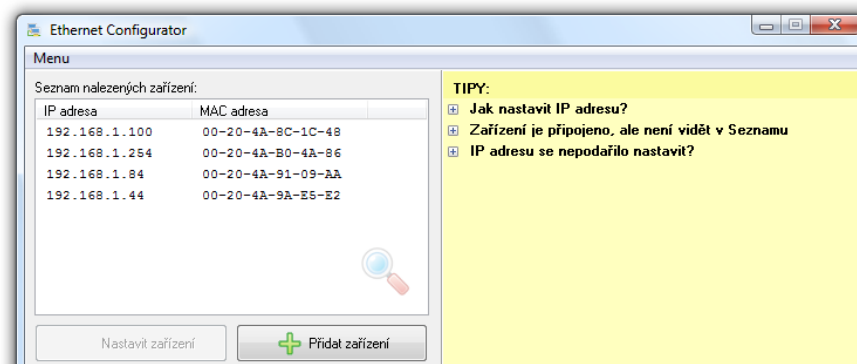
Ethernet Configurator

Menu

Seznam nalezených zařízení:

| IP adresa | MAC adresa |
|---|---|
| 192.168.1.100 | 00-20-4A-8C-1C-48 |
| 192.168.1.254 | 00-20-4A-B0-4A-86 |
| 192.168.1.84 | 00-20-4A-91-09-AA |
| 192.168.1.44 | 00-20-4A-9A-E5-E2 |

Nastavit zařízení

Přidat zařízení

TIPY:

Jak nastavit IP adresu?

Zařízení je připojeno, ale není vidět v Seznamu

IP adresu se nepodařilo nastavit?